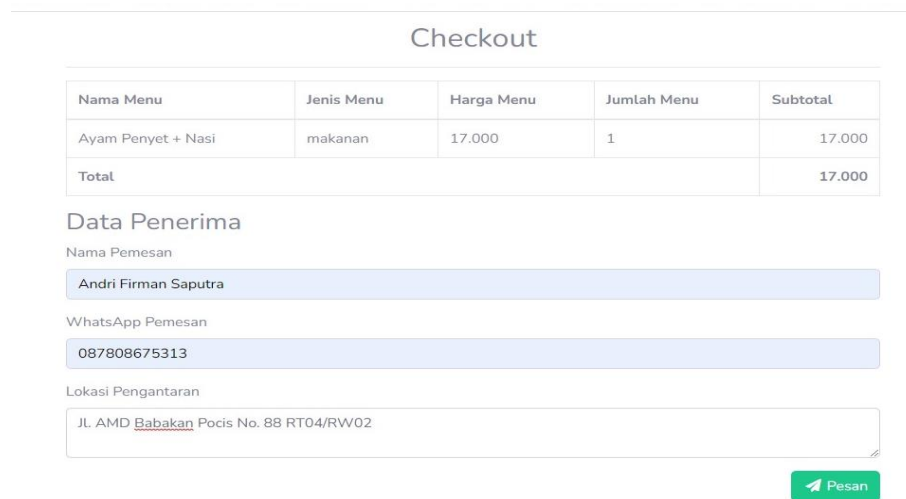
Checkout

| Nama Menu | Jenis Menu | Harga Menu | Jumlah Menu | Subtotal |
|---|---|---|---|---|
| Ayam Penyet + Nasi | makanan | 17.000 | 1 | 17.000 |
| Total | | | | 17.000 |

Data Penerima

Nama Pemesan

Andri Firman Saputra

WhatsApp Pemesan

087808675313

Lokasi Pengantaran

Jl. AMD Babakan Pocis No. 88 RT04/RW02

Pesan